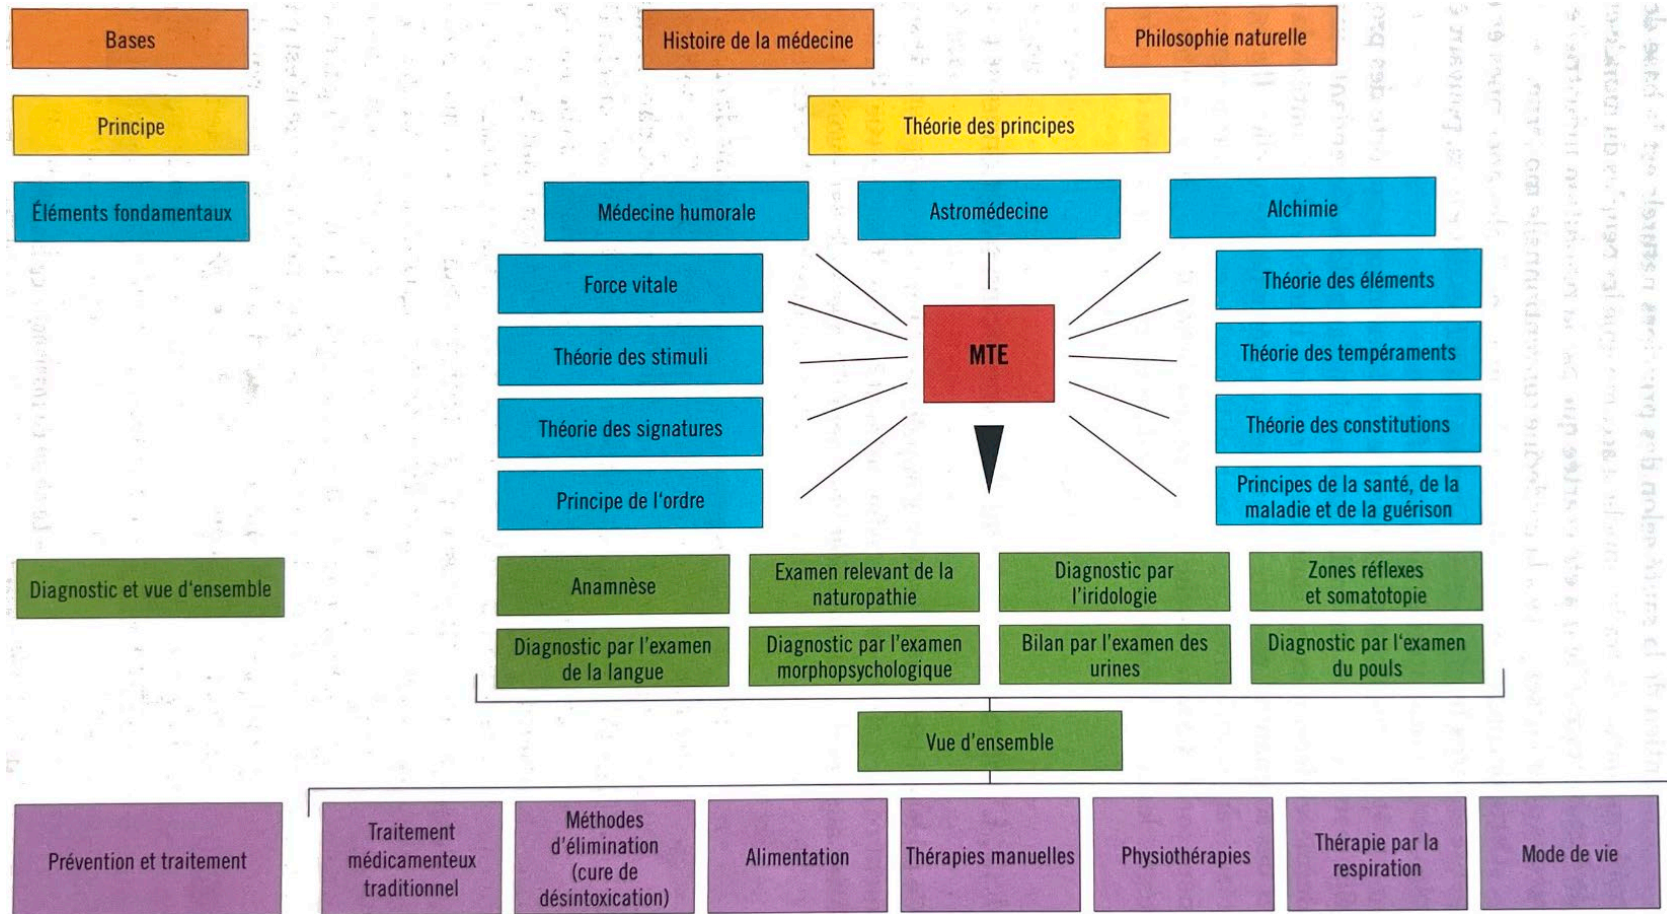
Bases

Histoire de la médecine

Philosophie naturelle

Principe

Théorie des principes

Éléments fondamentaux

Médecine humorale

Astromédecine

Alchimie

Force vitale

Théorie des stimuli

Théorie des signatures

Principe de l'ordre

MTE

Théorie des éléments

Théorie des tempéraments

Théorie des constitutions

Principes de la santé, de la maladie et de la guérison

Diagnostic et vue d'ensemble

Anamnèse

Examen relevant de la naturopathie

Diagnostic par l'iridologie

Zones réflexes et somatotopie

Diagnostic par l'examen de la langue

Diagnostic par l'examen morphopsychologique

Bilan par l'examen des urines

Diagnostic par l'examen du pouls

Vue d'ensemble

Prévention et traitement

Traitement médicamenteux traditionnel

Méthodes d'élimination (cure de désintoxication)

Alimentation

Thérapies manuelles

Physiothérapies

Thérapie par la respiration

Mode de vie